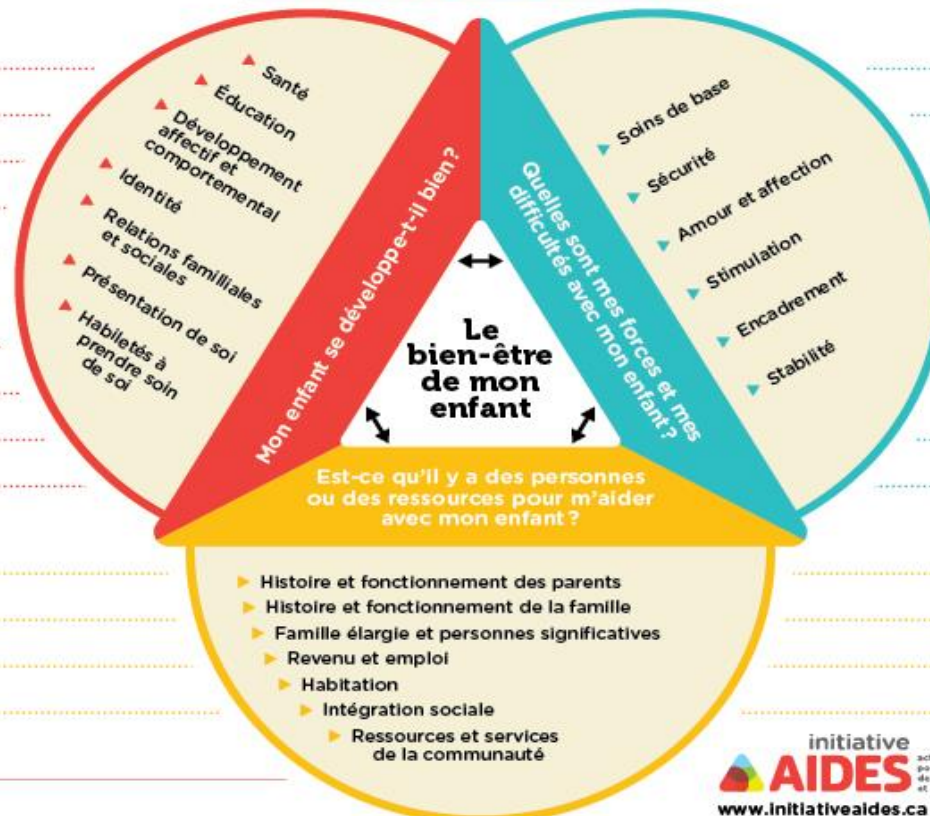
Santé

Éducation

Développement affectif et comportemental

Identité

Relations familiales et sociales

Présentation de soi

Habiletés à prendre soin de soi

Mon enfant se développe-t-il bien ?

Quelles sont mes forces et mes difficultés avec mon enfant ?

Soins de base

Sécurité

Amour et affection

Stimulation

Encadrement

Stabilité

Le bien-être de mon enfant

Est-ce qu'il y a des personnes ou des ressources pour m'aider avec mon enfant ?

Histoire et fonctionnement des parents

Histoire et fonctionnement de la famille

Famille élargie et personnes significatives

Revenu et emploi

Habitation

Intégration sociale

Ressources et services de la communauté

initiative AIDES

www.initiativeaides.ca